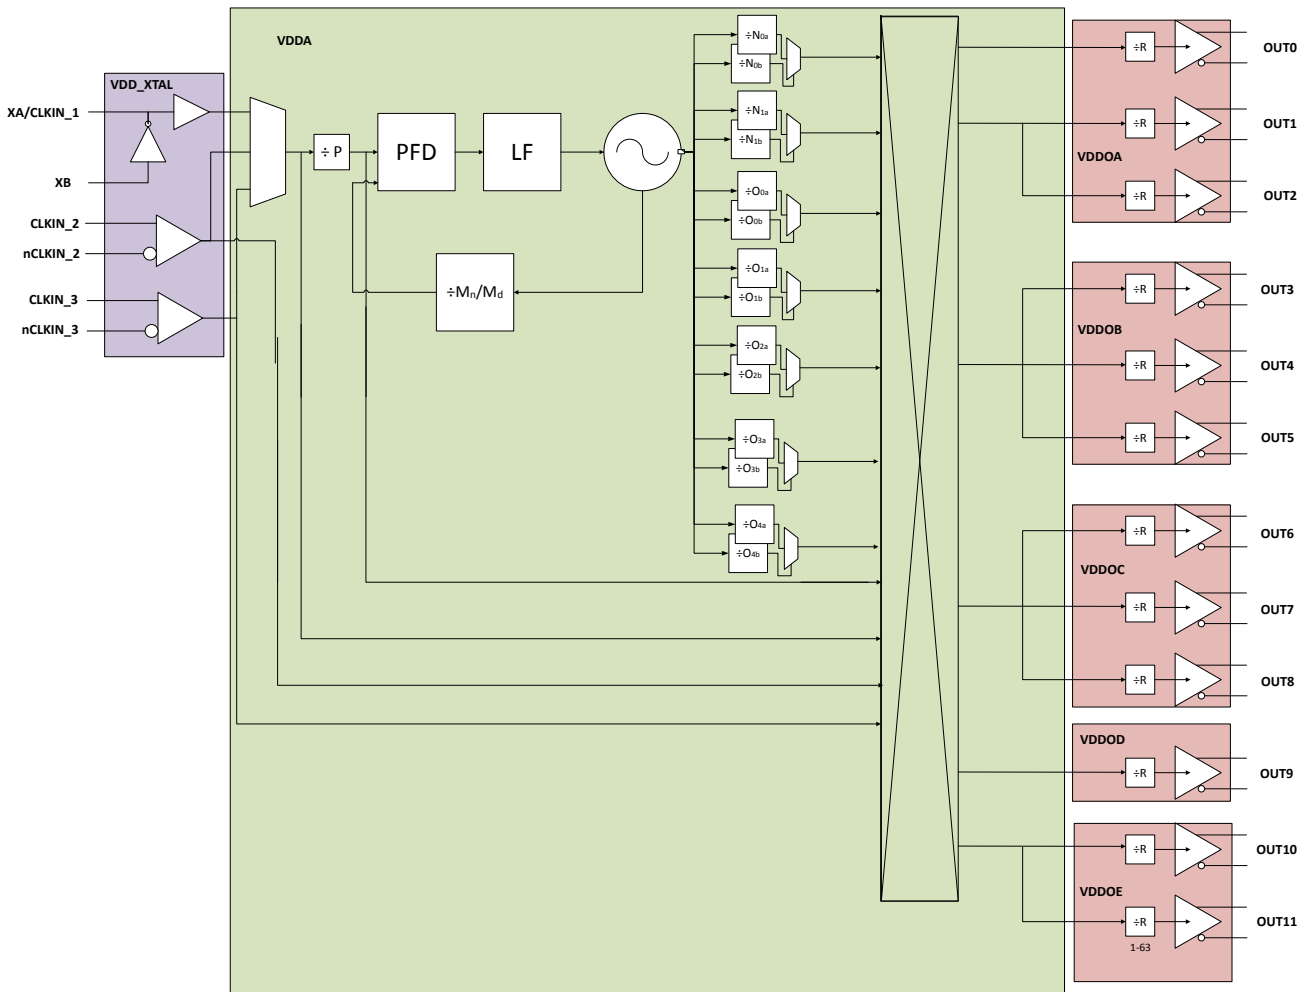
VDDA

VDD_XTAL

XA/CLKIN_1

XB

CLKIN_2

nCLKIN_2

CLKIN_3

nCLKIN_3

÷ P

PFD

LF

÷$M_n$/$M_d$

÷$N_{0a}$
÷$N_{0b}$
÷$N_{1a}$
÷$N_{1b}$
÷$O_{0a}$
÷$O_{0b}$
÷$O_{1a}$
÷$O_{1b}$
÷$O_{2a}$
÷$O_{2b}$
÷$O_{3a}$
÷$O_{3b}$
÷$O_{4a}$
÷$O_{4b}$

÷R
OUT0
÷R
OUT1
VDDOA
÷R
OUT2

÷R
OUT3
VDDOB
÷R
OUT4
÷R
OUT5

÷R
OUT6
VDDOC
÷R
OUT7
÷R
OUT8

VDDOD
÷R
OUT9

÷R
OUT10
VDDOE
÷R
OUT11
1-63